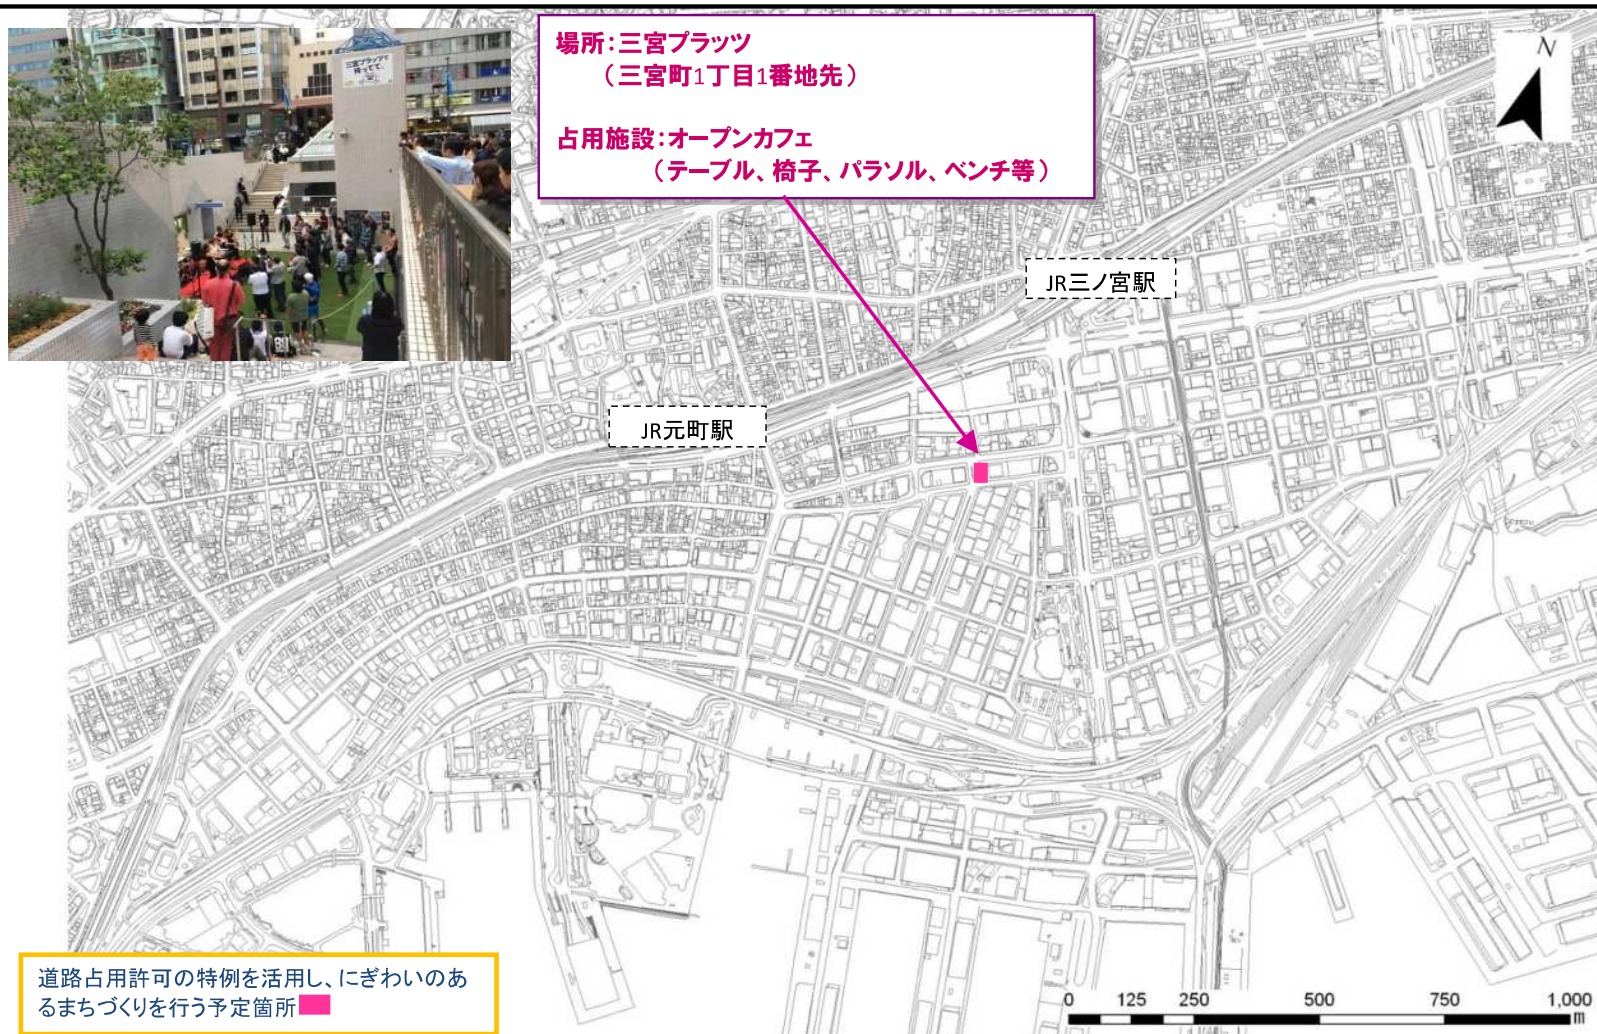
場所:三宮プラッツ
（三宮町1丁目1番地先）

占用施設:オープンカフェ
（テーブル、椅子、パラソル、ベンチ等）

N

JR三ノ宮駅

JR元町駅

道路占用許可の特例を活用し、にぎわいのあるまちづくりを行う予定箇所

0 125 250 500 750 1,000 m